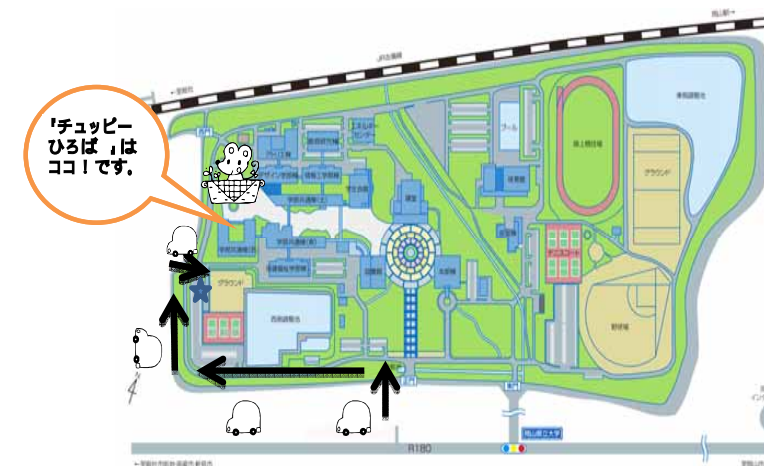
「チュッピー ひろば 」は ココ！です。

岡山駅→

←総社駅

JR吉備線

西門

ワークショップ棟

プール

陸上競技場

グラウンド

テニスコート

野球場

体育館

講堂

図書館

本部棟

学部共通棟

西側調整池

東側調整池

南門

R180

岡山県立大学

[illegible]